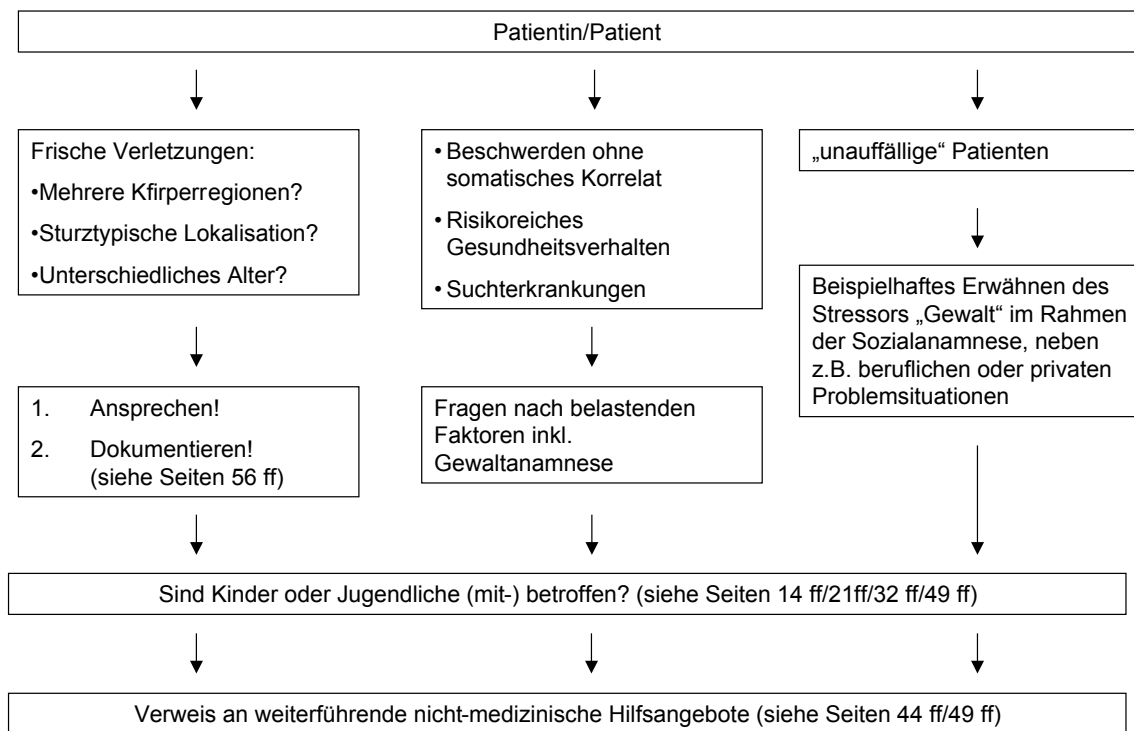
Patientin/Patient

Frische Verletzungen:

•Mehrere Kfirperregionen?

•Sturztypische Lokalisation?

•Unterschiedliches Alter?

1. Ansprechen!

2. Dokumentieren! (siehe Seiten 56 ff)

• Beschwerden ohne somatisches Korrelat

• Risikoreiches Gesundheitsverhalten

• Suchterkrankungen

Fragen nach belastenden Faktoren inkl. Gewaltanamnese

„unauffällige" Patienten

Beispielhaftes Erwähnen des Stressors „Gewalt" im Rahmen der Sozialanamnese, neben z.B. beruflichen oder privaten Problemsituationen

Sind Kinder oder Jugendliche (mit-) betroffen? (siehe Seiten 14 ff/21ff/32 ff/49 ff)

Verweis an weiterführende nicht-medizinische Hilfsangebote (siehe Seiten 44 ff/49 ff)